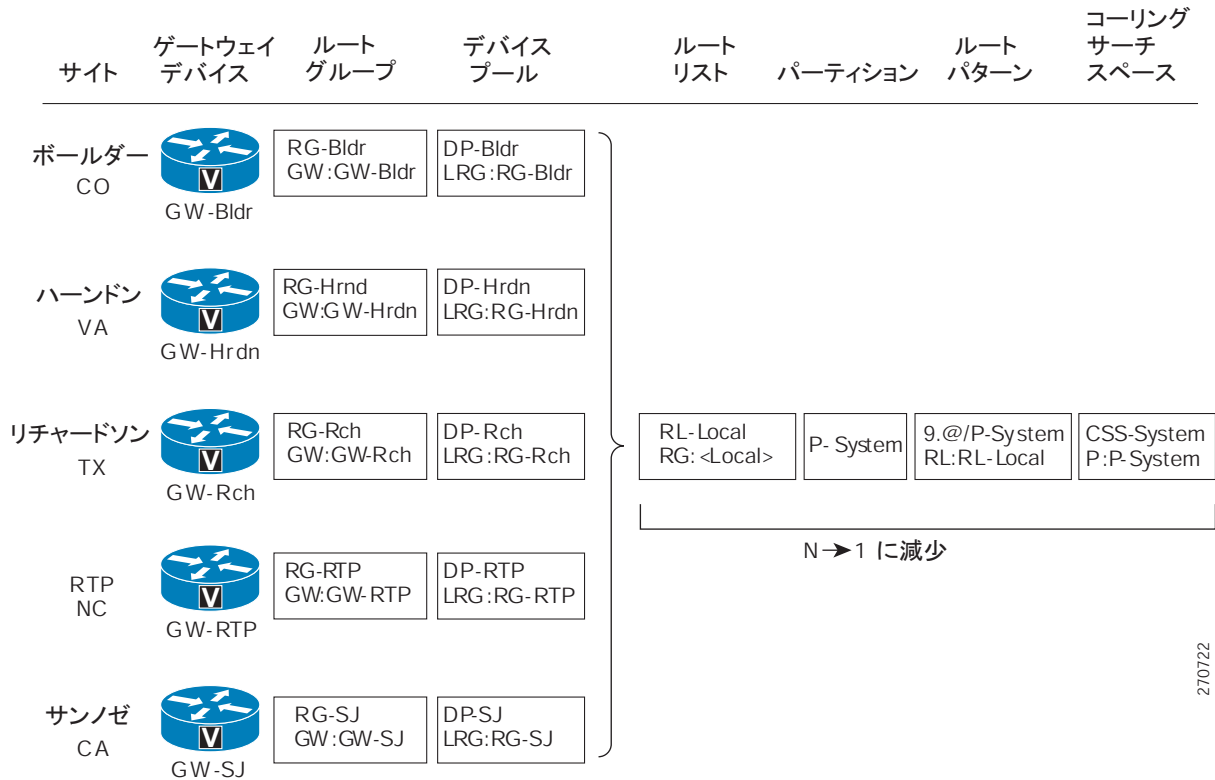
サイト

ゲートウェイ デバイス

ルート グループ

デバイス プール

ルート リスト

パーティション

ルート パターン

コーリング サーチ スペース

ボールダー
CO

V

GW-Bldr

RG-Bldr
GW:GW-Bldr

DP-Bldr
LRG:RG-Bldr

ハーンドン
VA

V

GW-Hrdn

RG-Hrnd
GW:GW-Hrdn

DP-Hrdn
LRG:RG-Hrdn

リチャードソン
TX

V

GW-Rch

RG-Rch
GW:GW-Rch

DP-Rch
LRG:RG-Rch

RTP
NC

V

GW-RTP

RG-RTP
GW:GW-RTP

DP-RTP
LRG:RG-RTP

サンノゼ
CA

V

GW-SJ

RG-SJ
GW:GW-SJ

DP-SJ
LRG:RG-SJ

RL-Local
RG: <Local>

P- System

9.@/P-System
RL:RL-Local

CSS-System
P:P-System

N ➔ 1 に減少

270722